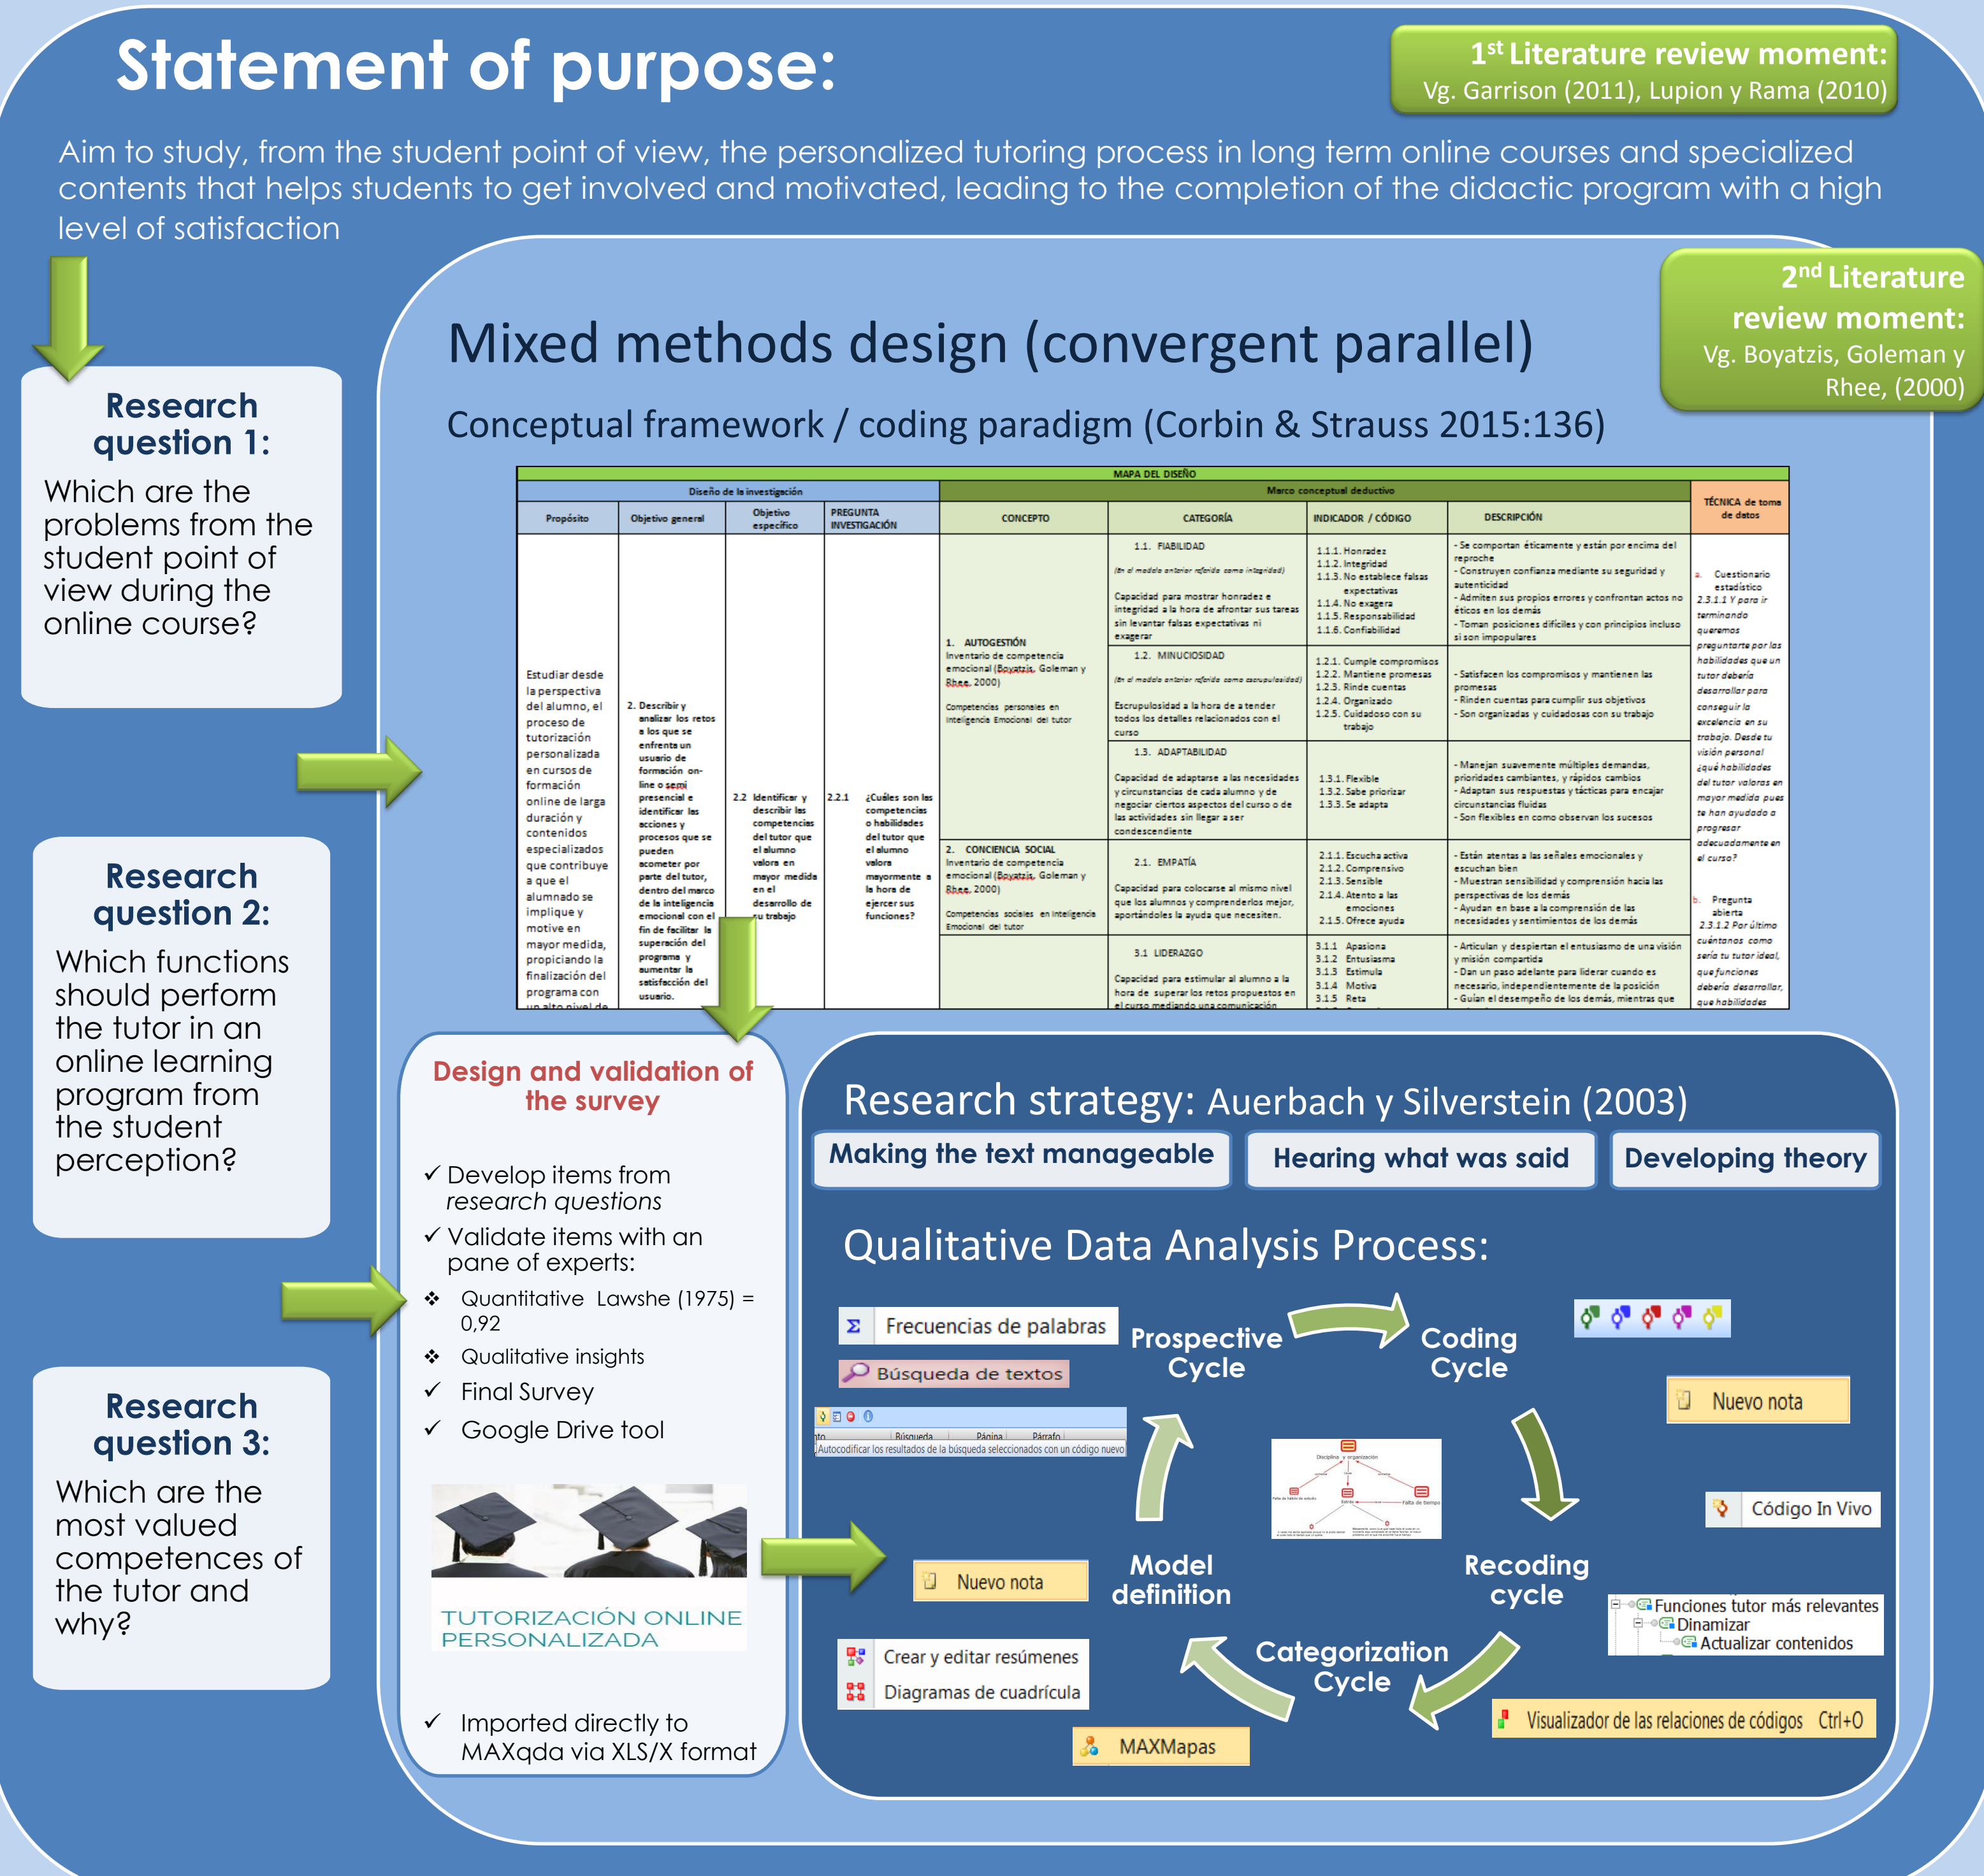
Statement of purpose:

1st Literature review moment: Vg. Garrison (2011), Lupion y Rama (2010)

Aim to study, from the student point of view, the personalized tutoring process in long term online courses and specialized contents that helps students to get involved and motivated, leading to the completion of the didactic program with a high level of satisfaction

Research question 1: Which are the problems from the student point of view during the online course?

Research question 2: Which functions should perform the tutor in an online learning program from the student perception?

Research question 3: Which are the most valued competences of the tutor and why?

2nd Literature review moment: Vg. Boyatzis, Goleman y Rhee, (2000)

Mixed methods design (convergent parallel)

Conceptual framework / coding paradigm (Corbin & Strauss 2015:136)

MAPA DEL DISEÑO

| Diseño de la investigación | | | | Marco conceptual deductivo | | | | TÉCNICA de toma de datos |
|---|---|---|---|---|---|---|---|---|
| Propósito | Objetivo general | Objetivo específico | PREGUNTA INVESTIGACIÓN | CONCEPTO | CATEGORÍA | INDICADOR / CÓDIGO | DESCRIPCIÓN | |
| Estudiar desde la perspectiva del alumno, el proceso de tutorización personalizada en cursos de formación online de larga duración y contenidos especializados que contribuye a que el alumnado se implique y motive en mayor medida, propiciando la finalización del programa con un alto nivel de | 2. Describir y analizar los retos a los que se enfrenta un usuario de formación on-line o semi presencial e identificar las acciones y procesos que se pueden acometer por parte del tutor, dentro del marco de la inteligencia emocional con el fin de facilitar la superación del programa y aumentar la satisfacción del usuario. | 2.2 Identificar y describir las competencias del tutor que el alumno valora en mayor medida en el desarrollo de su trabajo | 2.2.1 ¿Cuáles son las competencias o habilidades del tutor que el alumno valora mayormente a la hora de ejercer sus funciones? | 1. AUTOGESTIÓN Inventario de competencia emocional (Boyatzis, Goleman y Rhee, 2000) Competencias personales en inteligencia Emocional del tutor | 1.1. FIABILIDAD (En el modelo anterior referido como integridad) Capacidad para mostrar honradez e integridad a la hora de afrontar sus tareas sin levantar falsas expectativas ni exagerar | 1.1.1. Honradez 1.1.2. Integridad 1.1.3. No establece falsas expectativas 1.1.4. No exagera 1.1.5. Responsabilidad 1.1.6. Confiabilidad | - Se comportan éticamente y están por encima del reproche - Construyen confianza mediante su seguridad y autenticidad - Admiten sus propios errores y confrontan actos no éticos en los demás - Toman posiciones difíciles y con principios incluso si son impopulares | a. Cuestionario estadístico 2.3.1.1 Y para ir terminando queremos preguntarte por las habilidades que un tutor debería desarrollar para conseguir la excelencia en su trabajo. Desde tu visión personal ¿qué habilidades del tutor valoras en mayor medida pues te han ayudado a progresar adecuadamente en el curso? |
| | | | | | 1.2. MINUCIOSIDAD (En el modelo anterior referido como escrupulosidad) Escrupulosidad a la hora de atender todos los detalles relacionados con el curso | 1.2.1. Cumple compromisos 1.2.2. Mantiene promesas 1.2.3. Rinde cuentas 1.2.4. Organizado 1.2.5. Cuidadoso con su trabajo | - Satisfacen los compromisos y mantienen las promesas - Rinden cuentas para cumplir sus objetivos - Son organizadas y cuidadosas con su trabajo | |
| | | | | | 1.3. ADAPTABILIDAD Capacidad de adaptarse a las necesidades y circunstancias de cada alumno y de negociar ciertos aspectos del curso o de las actividades sin llegar a ser condescendiente | 1.3.1. Flexible 1.3.2. Sabe priorizar 1.3.3. Se adapta | - Manejan suavemente múltiples demandas, prioridades cambiantes, y rápidos cambios - Adaptan sus respuestas y tácticas para encajar circunstancias fluidas - Son flexibles en como observan los sucesos | |
| | | | | 2. CONCIENCIA SOCIAL Inventario de competencia emocional (Boyatzis, Goleman y Rhee, 2000) Competencias sociales en inteligencia Emocional del tutor | 2.1. EMPATÍA Capacidad para colocarse al mismo nivel que los alumnos y comprenderlos mejor, aportándoles la ayuda que necesiten. | 2.1.1. Escucha activa 2.1.2. Comprensivo 2.1.3. Sensible 2.1.4. Atento a las emociones 2.1.5. Ofrece ayuda | - Están atentas a las señales emocionales y escuchan bien - Muestran sensibilidad y comprensión hacia las perspectivas de los demás - Ayudan en base a la comprensión de las necesidades y sentimientos de los demás | b. Pregunta abierta 2.3.1.2 Por último cuéntanos como sería tu tutor ideal, que funciones debería desarrollar, que habilidades |
| | | | | | 3.1 LIDERAZGO Capacidad para estimular al alumno a la hora de superar los retos propuestos en el curso mediante una comunicación | 3.1.1 Apasiona 3.1.2 Entusiasma 3.1.3 Estimula 3.1.4 Motiva 3.1.5 Reta | - Articulan y despiertan el entusiasmo de una visión y misión compartida - Dan un paso adelante para liderar cuando es necesario, independientemente de la posición - Guían el desempeño de los demás, mientras que | |

Design and validation of the survey

✓ Develop items from research questions
✓ Validate items with an pane of experts:
❖ Quantitative Lawshe (1975) = 0,92
❖ Qualitative insights
✓ Final Survey
✓ Google Drive tool

TUTORIZACIÓN ONLINE PERSONALIZADA

✓ Imported directly to MAXqda via XLS/X format

Research strategy: Auerbach y Silverstein (2003)

Making the text manageable | Hearing what was said | Developing theory

Qualitative Data Analysis Process:

Σ Frecuencias de palabras
Búsqueda de textos
Búsqueda | Página | Párrafo
Autocodificar los resultados de la búsqueda seleccionados con un código nuevo
Prospective Cycle
Coding Cycle
Nuevo nota
Código In Vivo
Recoding cycle
Funciones tutor más relevantes
Dinamizar
Actualizar contenidos
Visualizador de las relaciones de códigos Ctrl+O
Categorization Cycle
MAXMapas
Crear y editar resúmenes
Diagramas de cuadrícula
Model definition
Nuevo nota
Disciplina y organización
Falta de hábito de estudio
Estrés
Falta de tiempo